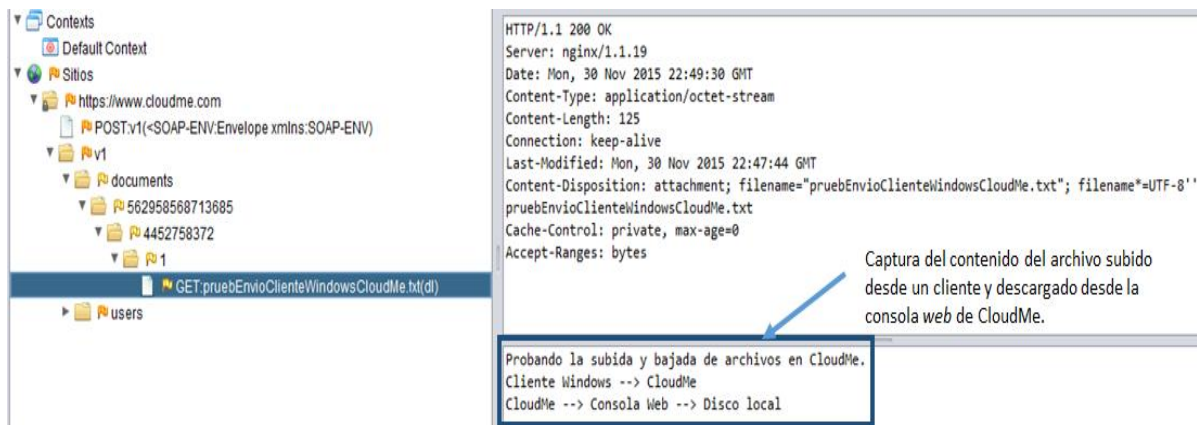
Contexts
Default Context
Sitios
https://www.cloudme.com
POST:v1(<SOAP-ENV:Envelope xmlns:SOAP-ENV)
v1
documents
562958568713685
4452758372
1
GET:pruebEnvioClienteWindowsCloudMe.txt(dl)
users

HTTP/1.1 200 OK
Server: nginx/1.1.19
Date: Mon, 30 Nov 2015 22:49:30 GMT
Content-Type: application/octet-stream
Content-Length: 125
Connection: keep-alive
Last-Modified: Mon, 30 Nov 2015 22:47:44 GMT
Content-Disposition: attachment; filename="pruebEnvioClienteWindowsCloudMe.txt"; filename*=UTF-8''
pruebEnvioClienteWindowsCloudMe.txt
Cache-Control: private, max-age=0
Accept-Ranges: bytes

Captura del contenido del archivo subido desde un cliente y descargado desde la consola web de CloudMe.

Probando la subida y bajada de archivos en CloudMe.
Cliente Windows --> CloudMe
CloudMe --> Consola Web --> Disco local